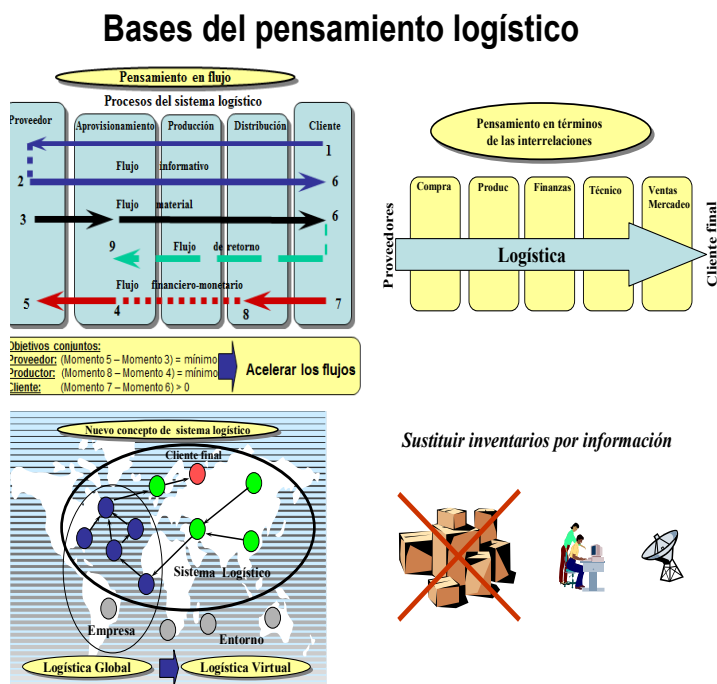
Bases del pensamiento logístico

Pensamiento en flujo

Procesos del sistema logístico

Proveedor

Aprovisionamiento

Producción

Distribución

Cliente

1

2

6

3

6

9

5

4

8

7

Flujo informativo

Flujo material

Flujo de retorno

Flujo financiero-monetario

Objetivos conjuntos:
Proveedor: (Momento 5 – Momento 3) = mínimo
Productor: (Momento 8 – Momento 4) = mínimo
Cliente: (Momento 7 – Momento 6) > 0

Acelerar los flujos

Pensamiento en términos de las interrelaciones

Proveedores

Compra

Produc

Finanzas

Técnico

Ventas Mercadeo

Logística

Cliente final

Nuevo concepto de sistema logístico

Cliente final

Sistema Logístico

Empresa

Entorno

Logística Global

Logística Virtual

Sustituir inventarios por información